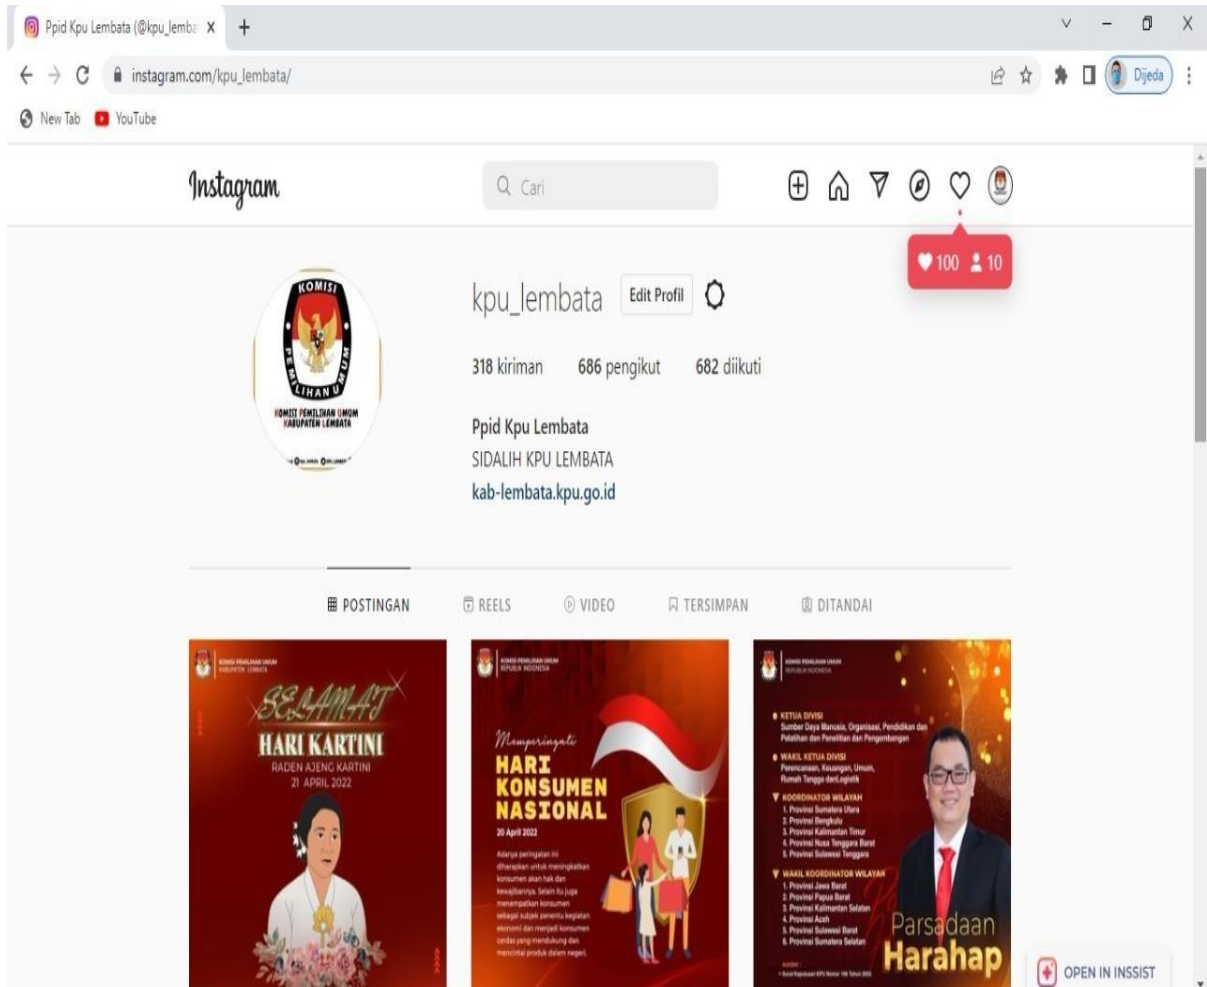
Ppid Kpu Lembata (@kpu_lemba X +

instagram.com/kpu_lembata/

Dijeda

New Tab YouTube

Instagram

Cari

100 10

KOMISI PEMILIHAN UMUM

KOMISI PEMILIHAN UMUM KABUPATEN LEMBATA

kpu_lembata Edit Profil

318 kiriman 686 pengikut 682 diikuti

Ppid Kpu Lembata
SIDALIH KPU LEMBATA
kab-lembata.kpu.go.id

POSTINGAN REELS VIDEO TERSIMPAN DITANDAI

KOMISI PEMILIHAN UMUM KABUPATEN LEMBATA

SELAMAT
HARI KARTINI
RADEN AJENG KARTINI
21 APRIL 2022

KOMISI PEMILIHAN UMUM REPUBLIK INDONESIA

Memperingati
HARI KONSUMEN NASIONAL
20 April 2022

Adanya peringatan ini diharapkan untuk meningkatkan konsumen akan hak dan kewajibannya. Selain itu juga menempatkan konsumen sebagai subjek penentu kegiatan ekonomi dan menjadi konsumen cerdas yang mendukung dan mencintai produk dalam negeri.

KOMISI PEMILIHAN UMUM REPUBLIK INDONESIA

KETUA DIVISI
Sumber Daya Manusia, Organisasi, Pendidikan dan Pelatihan dan Penelitian dan Pengembangan

WAKIL KETUA DIVISI
Perencanaan, Keuangan, Umum, Rumah Tangga dan Logistik

KOORDINATOR WILAYAH
1. Provinsi Sumatera Utara
2. Provinsi Bengkulu
3. Provinsi Kalimantan Timur
4. Provinsi Nusa Tenggara Barat
5. Provinsi Sulawesi Tenggara

WAKIL KOORDINATOR WILAYAH
1. Provinsi Jawa Barat
2. Provinsi Papua Barat
3. Provinsi Kalimantan Selatan
4. Provinsi Aceh
5. Provinsi Sulawesi Barat
6. Provinsi Sumatera Selatan

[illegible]

Parsadaan
Harahap

OPEN IN INSSIST